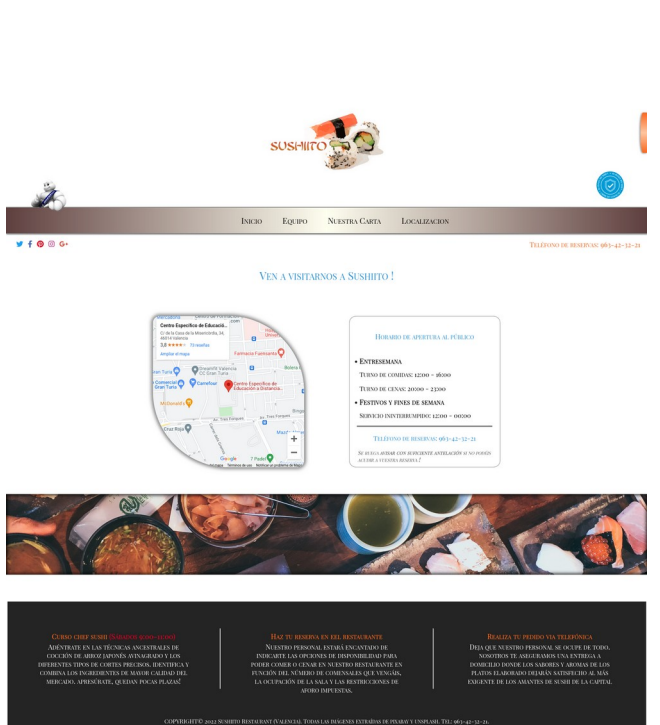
Sushiito

Inicio Equipo Nuestra Carta Localizacion

Teléfono de reservas: 963-42-32-21

Ven a visitarnos a Sushiito !

Centro Específico de Educació...
C/ de la Casa de la Misericòrdia, 34, 46014 Valencia
3,8 ★★★★ 11 reseñas
Ampliar el mapa
Ferretería Ferriyanta
Bioparc
Decathlon Valencia CC Gran Turia
Centro Comercial Gran Turia
Carrefour
Centro Específico de Educación a Distancia...
McDonald's
Av. Tres Forques
Cruz Roja
Mercadona
7 Pedre
Google
Datos del mapa Términos de uso Notificar un problema de Maps

Horario de apertura al público

• Entresemana
Turno de comidas: 12:00 - 16:00
Turno de cenas: 20:00 - 23:00
• Festivos y fines de semana
Servicio ininterrumpido: 12:00 - 00:00

Teléfono de reservas: 963-42-32-21

Se ruega avisar con suficiente antelación si no pueden acudir a vuestra reserva !

Curso chef sushi (Sábados 9:00-12:00)
Adéntrate en las técnicas ancestrales de cocción de arroz japonés avinagrado y los diferentes tipos de cortes precisos. Identifica y combina los ingredientes de mayor calidad del mercado. Apresúrate, quedan pocas plazas!

Haz tu reserva en el restaurante
Nuestro personal estará encantado de indicarte las opciones de disponibilidad para poder comer o cenar en nuestro restaurante en función del número de comensales que vengáis, la ocupación de la sala y las restricciones de aforo impuestas.

Realiza tu pedido vía telefónica
Deja que nuestro personal se ocupe de todo, nosotros te aseguramos una entrega a domicilio donde los sabores y aromas de los platos elaborado dejarán satisfecho al más exigente de los amantes de sushi de la capital

Copyright© 2022 Sushiito Restaurant (Valencia). Todas las imágenes extraídas de pixabay y unsplash. Tel: 963-42-32-21.